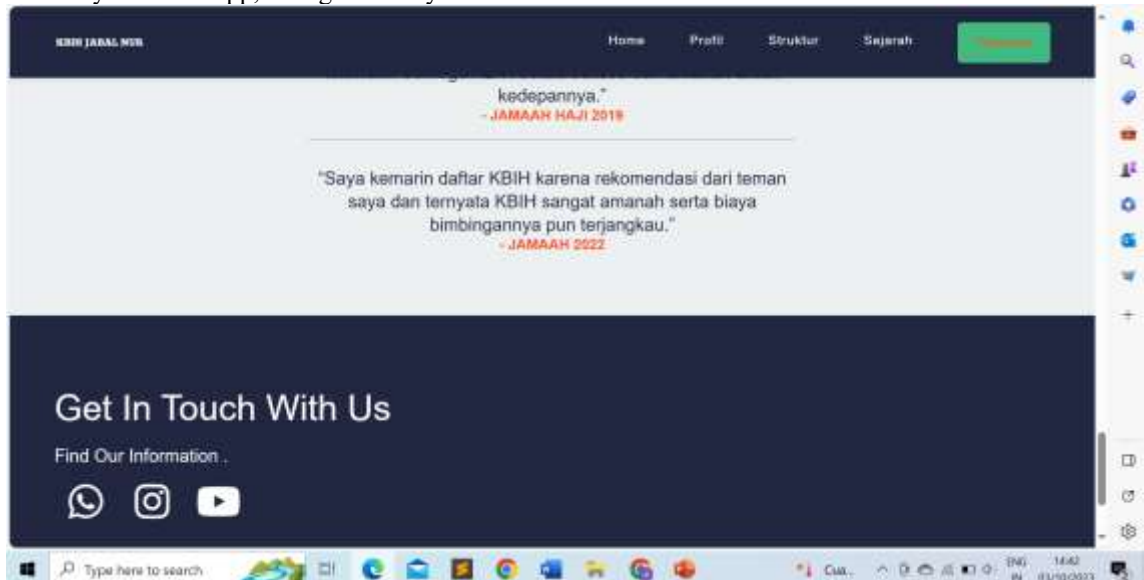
KBIH JABAL NUR

Home Profil Struktur Sejarah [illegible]

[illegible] kedepannya."
- JAMAAH HAJI 2019

"Saya kemarin daftar KBIH karena rekomendasi dari teman saya dan ternyata KBIH sangat amanah serta biaya bimbingannya pun terjangkau."
- JAMAAH 2022

Get In Touch With Us

Find Our Information .

Type here to search

Cua...

ENG IN

14:42 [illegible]